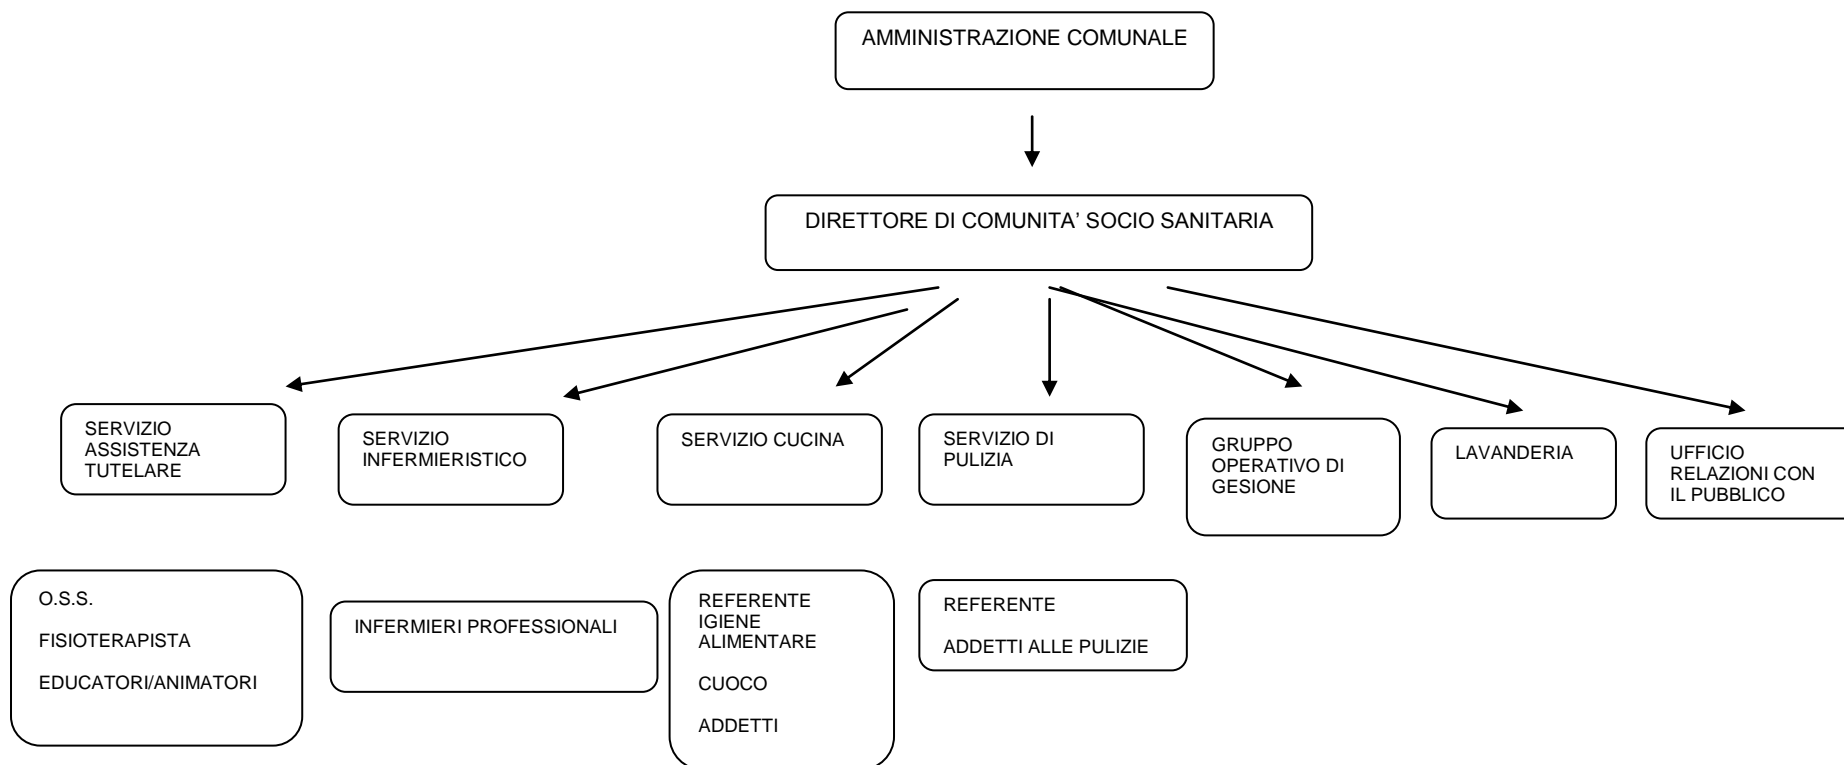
AMMINISTRAZIONE COMUNALE

DIRETTORE DI COMUNITA' SOCIO SANITARIA

SERVIZIO ASSISTENZA TUTELARE

SERVIZIO INFERMIERISTICO

SERVIZIO CUCINA

SERVIZIO DI PULIZIA

GRUPPO OPERATIVO DI GESIONE

LAVANDERIA

UFFICIO RELAZIONI CON IL PUBBLICO

O.S.S.

FISIOTERAPISTA

EDUCATORI/ANIMATORI

INFERMIERI PROFESSIONALI

REFERENTE IGIENE ALIMENTARE

CUOCO

ADDETTI

REFERENTE

ADDETTI ALLE PULIZIE